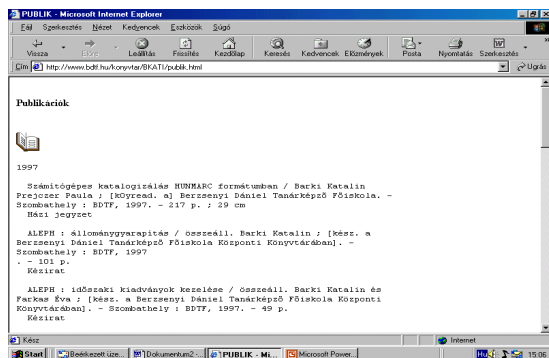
PUBLIK - Microsoft Internet Explorer

Fájl Szerkesztés Nézet Kedvencek Eszközök Súgó

Vissza Előre Leállítás Frissítés Kezdőlap Keresés Kedvencek Előzmények Posta Nyomtatás Szerkesztés

Cím http://www.bdtf.hu/konyvtar/BKATI/publik.html Ugrás

Publikációk

1997

Számítógépes katalogizálás HUNMARC formátumban / Barki Katalin Prejczer Paula ; [kOyread. a] Berzsenyi Dániel Tanárképző Főiskola. - Szombathely : BDTF, 1997. - 217 p. ; 29 cm
Házi jegyzet

ALEPH : állománygyarapítás / összeáll. Barki Katalin ; [kész. a Berzsenyi Dániel Tanárképző Főiskola Központi Könyvtárában]. - Szombathely : BDTF, 1997
. - 101 p.
Kézirat

ALEPH : időszaki kiadványok kezelése / összeáll. Barki Katalin és Farkas Éva ; [kész. a Berzsenyi Dániel Tanárképző Főiskola Központi Könyvtárában]. - Szombathely : BDTF, 1997. - 49 p.
Kézirat

Kész Internet

Start Beérkezett üze... Dokumentum2 -... PUBLIK - Mi... Microsoft Power... HU 15:06